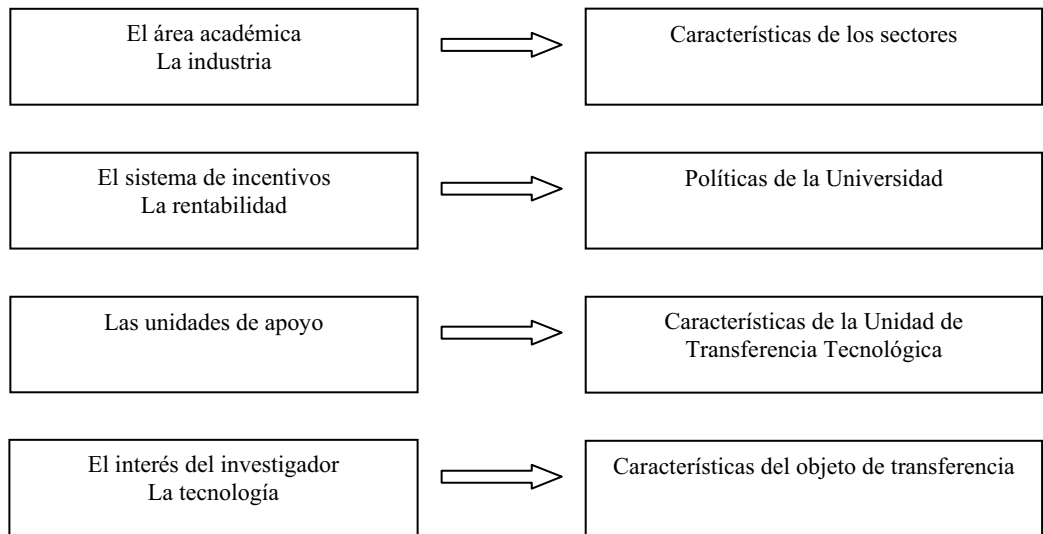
El área académica
La industria

Características de los sectores

El sistema de incentivos
La rentabilidad

Políticas de la Universidad

Las unidades de apoyo

Características de la Unidad de Transferencia Tecnológica

El interés del investigador
La tecnología

Características del objeto de transferencia